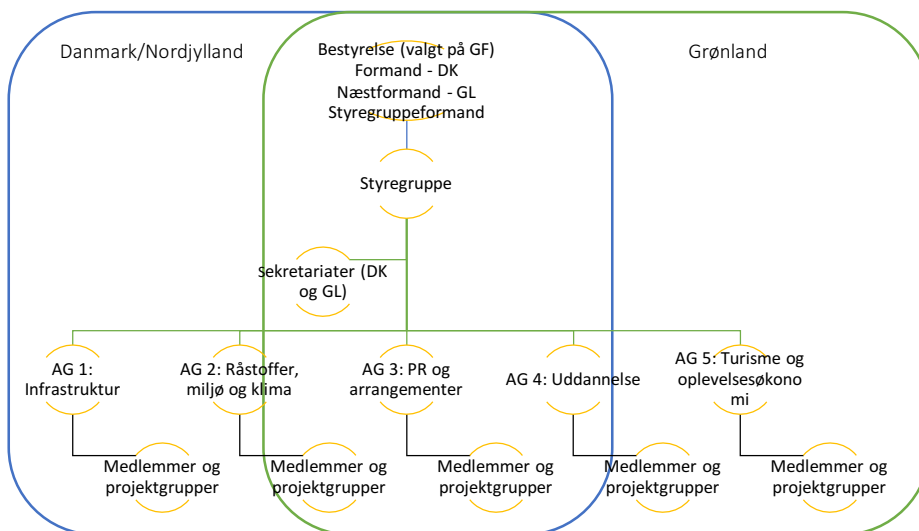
Danmark/Nordjylland

Grønland

Bestyrelse (valgt på GF)
Formand - DK
Næstformand - GL
Styregruppeformand

Styregruppe

Sekretariater (DK og GL)

AG 1: Infrastruktur

AG 2: Råstoffer, miljø og klima

AG 3: PR og arrangementer

AG 4: Uddannelse

AG 5: Turisme og oplevelsesøkono mi

Medlemmer og projektgrupper

Medlemmer og projektgrupper

Medlemmer og projektgrupper

Medlemmer og projektgrupper

Medlemmer og projektgrupper